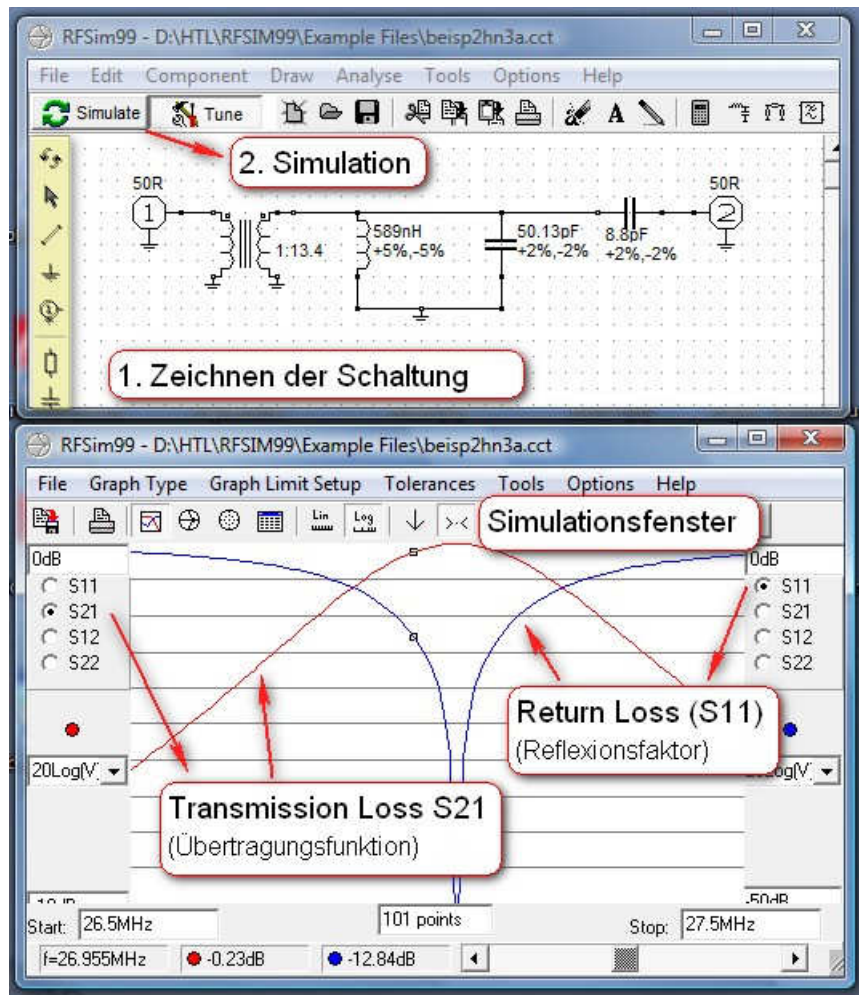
RFSim99 - D:\HTL\RFSIM99\Example Files\beisp2hn3a.cct

File Edit Component Draw Analyse Tools Options Help

Simulate Tune

2. Simulation

50R

1

1:13.4

589nH +5%,-5%

50.13pF +2%,-2%

8.8pF +2%,-2%

50R

2

1. Zeichnen der Schaltung

RFSim99 - D:\HTL\RFSIM99\Example Files\beisp2hn3a.cct

File Graph Type Graph Limit Setup Tolerances Tools Options Help

Lin Log

Simulationsfenster

0dB

S11
S21
S12
S22

0dB

S11
S21
S12
S22

Return Loss (S11)
(Reflexionsfaktor)

20Log(V)

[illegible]og(V)

Transmission Loss S21
(Übertragungsfunktion)

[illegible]

-50dB

Start: 26.5MHz

101 points

Stop: 27.5MHz

f=26.955MHz

-0.23dB

-12.84dB